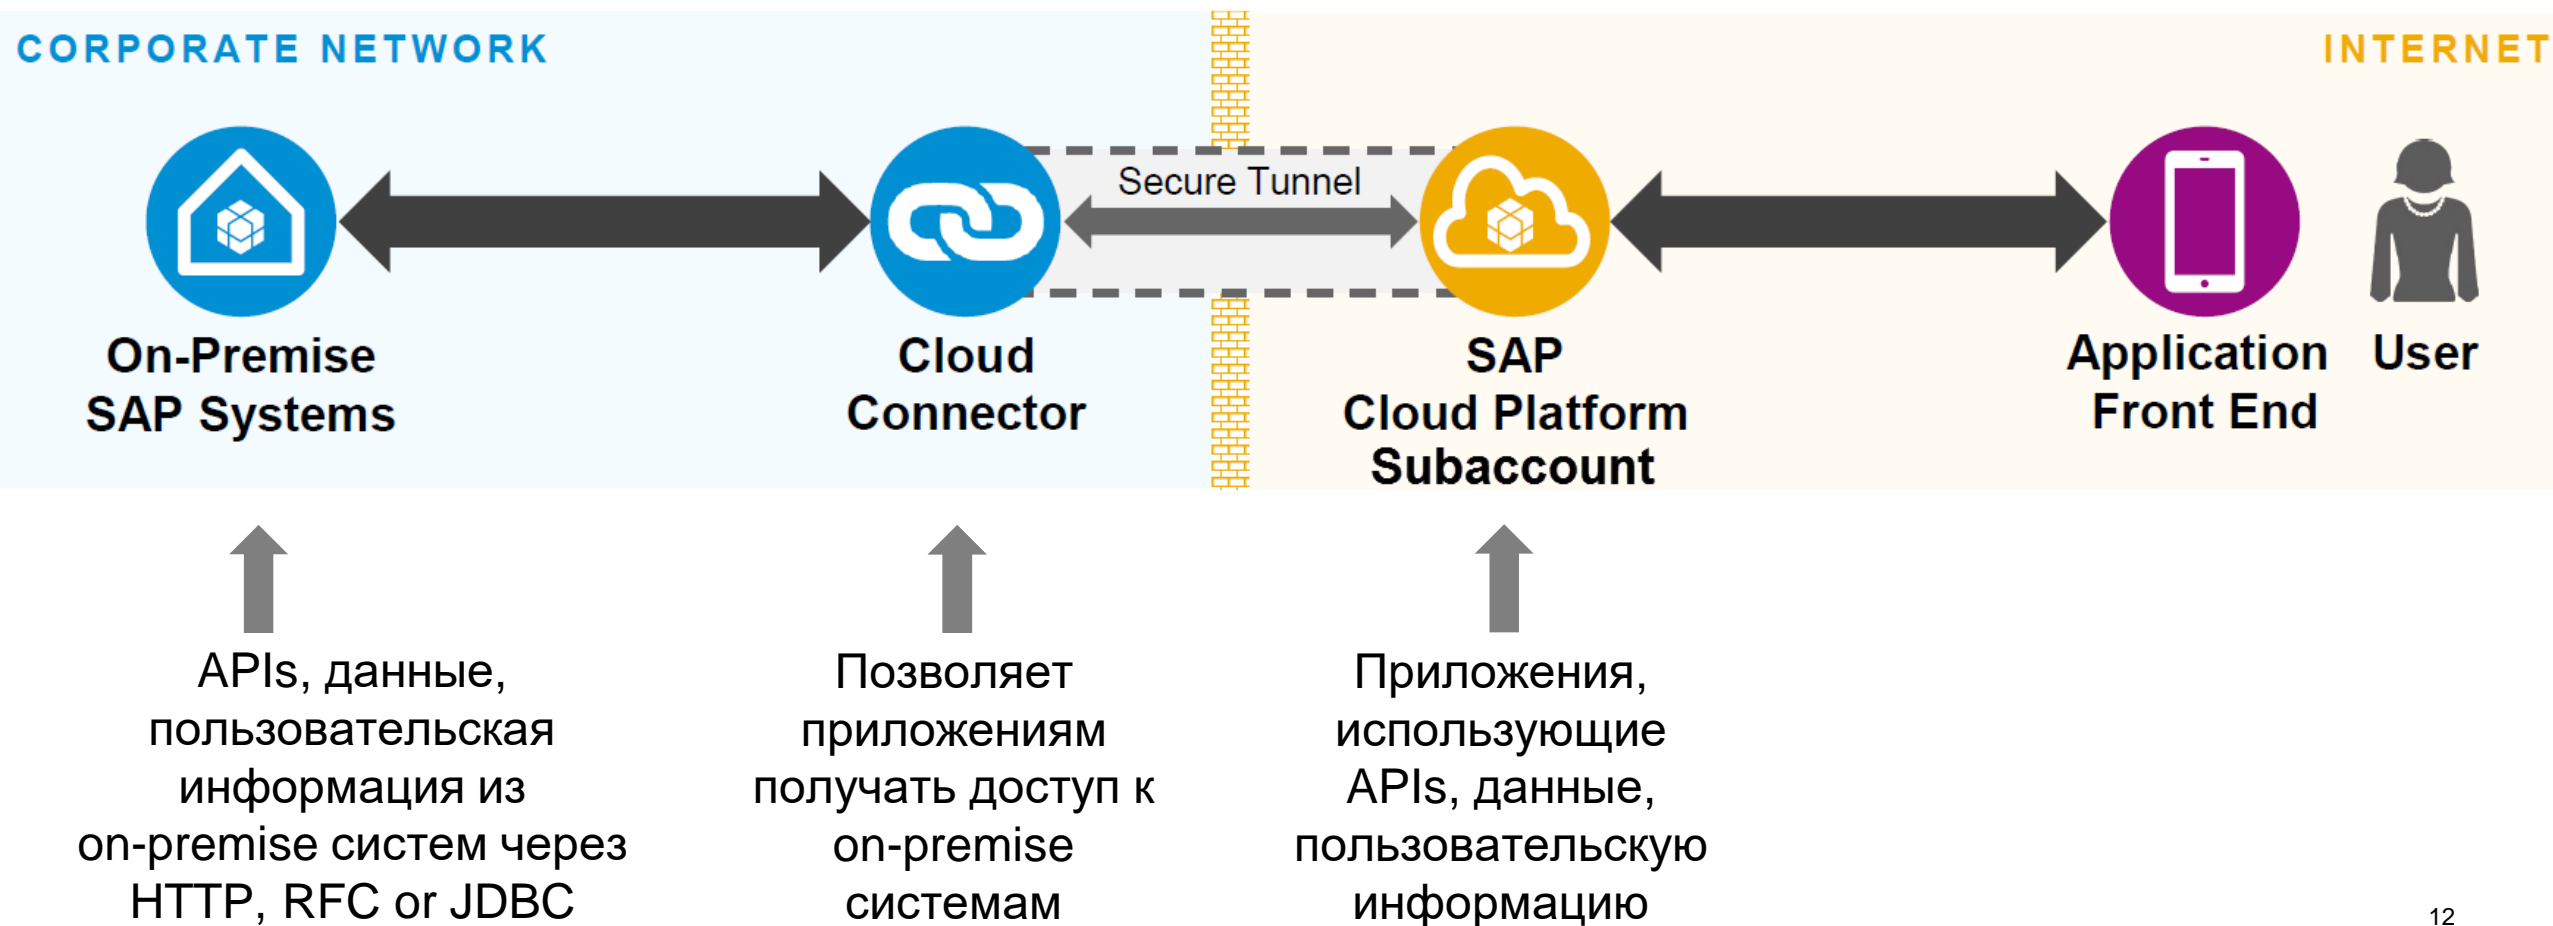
CORPORATE NETWORK

INTERNET

Secure Tunnel

On-Premise SAP Systems

Cloud Connector

SAP Cloud Platform Subaccount

Application Front End

User

APIs, данные, пользовательская информация из on-premise систем через HTTP, RFC or JDBC

Позволяет приложениям получать доступ к on-premise системам

Приложения, использующие APIs, данные, пользовательскую информацию

12